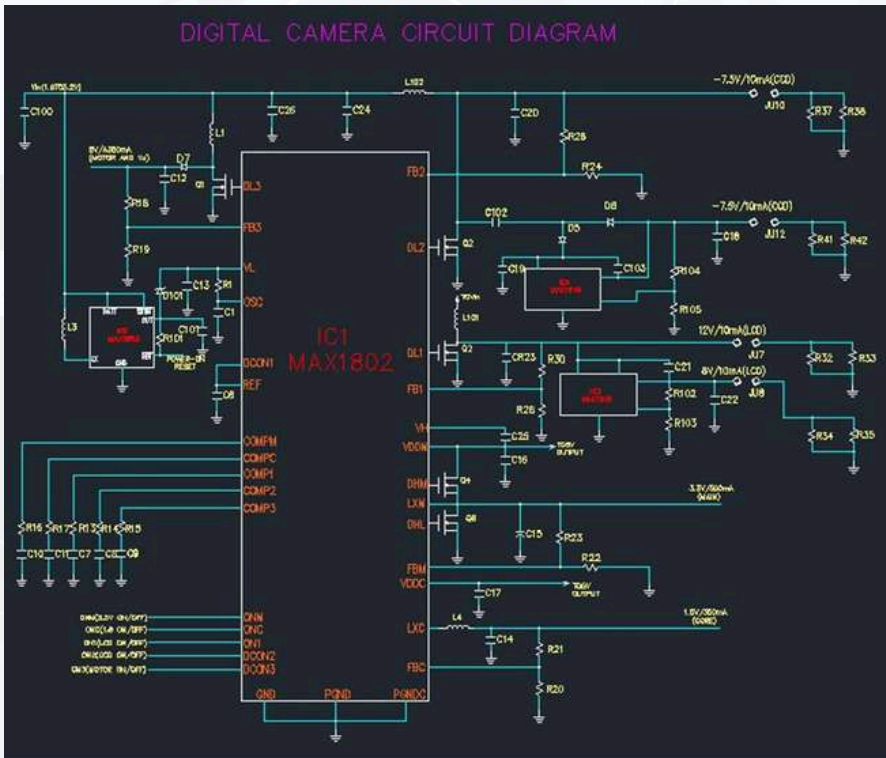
DIGITAL CAMERA CIRCUIT DIAGRAM

Vin(1.8TO5.5V)
C100
C26
C24
L102
C20
R28
-7.5V/10mA(CCD)
JU10
R37
R38
L1
5V/500mA (MOTOR AND 1x)
D7
C12
Q1
DL3
FB2
R24
R18
FB3
C102
D6
-7.5V/10mA(CCD)
C18
JU12
R41
R42
R19
DL2
Q2
D5
C19
C103
R104
VL
C13
R1
D101
OSC
C1
R105
L3
C101
R101
POWER-ON RESET
L101
DL1
Q2
12V/10mA(LCD)
JU7
R32
R33
IC1
MAX1802
DCON1
CR23
R30
C21
8V/10mA(LCD)
REF
C8
FB1
R102
C22
JU8
R28
R103
R34
R35
VH
C25
COMPM
VDDM
C16
COMPC
DHM
COMP1
Q4
LXM
3.3V/500mA (MAIN)
COMP2
DHL
Q8
C15
R23
COMP3
R16
R17
R13
R14
R15
C10
C11
C7
C8
C9
FBM
R22
VDDC
C17
ONM
L4
1.5V/350mA (CORE)
ONC
LXC
C14
ON1
R21
DCON2
FBC
DCON3
R20
GND
PGND
PGNDC